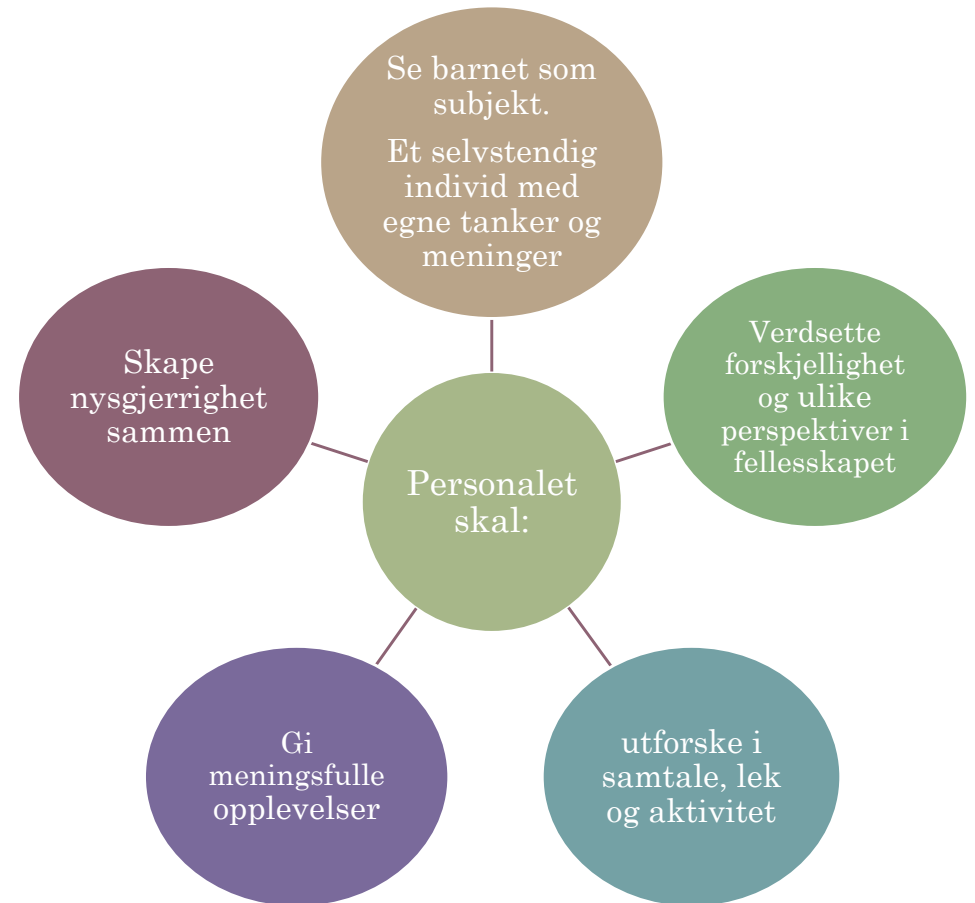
Se barnet som subjekt.

Et selvstendig individ med egne tanker og meninger

Skape nysgjerrighet sammen

Personalet skal:

Verdsette forskjellighet og ulike perspektiver i fellesskapet

Gi meningsfulle opplevelser

utforske i samtale, lek og aktivitet